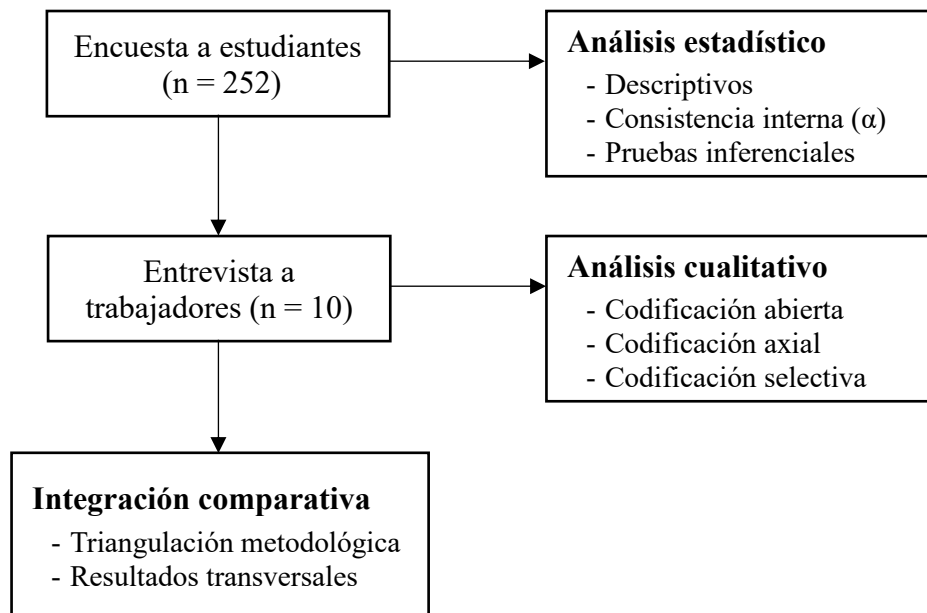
Encuesta a estudiantes (n = 252)

**Análisis estadístico**
- Descriptivos
- Consistencia interna (α)
- Pruebas inferenciales

Entrevista a trabajadores (n = 10)

**Análisis cualitativo**
- Codificación abierta
- Codificación axial
- Codificación selectiva

**Integración comparativa**
- Triangulación metodológica
- Resultados transversales